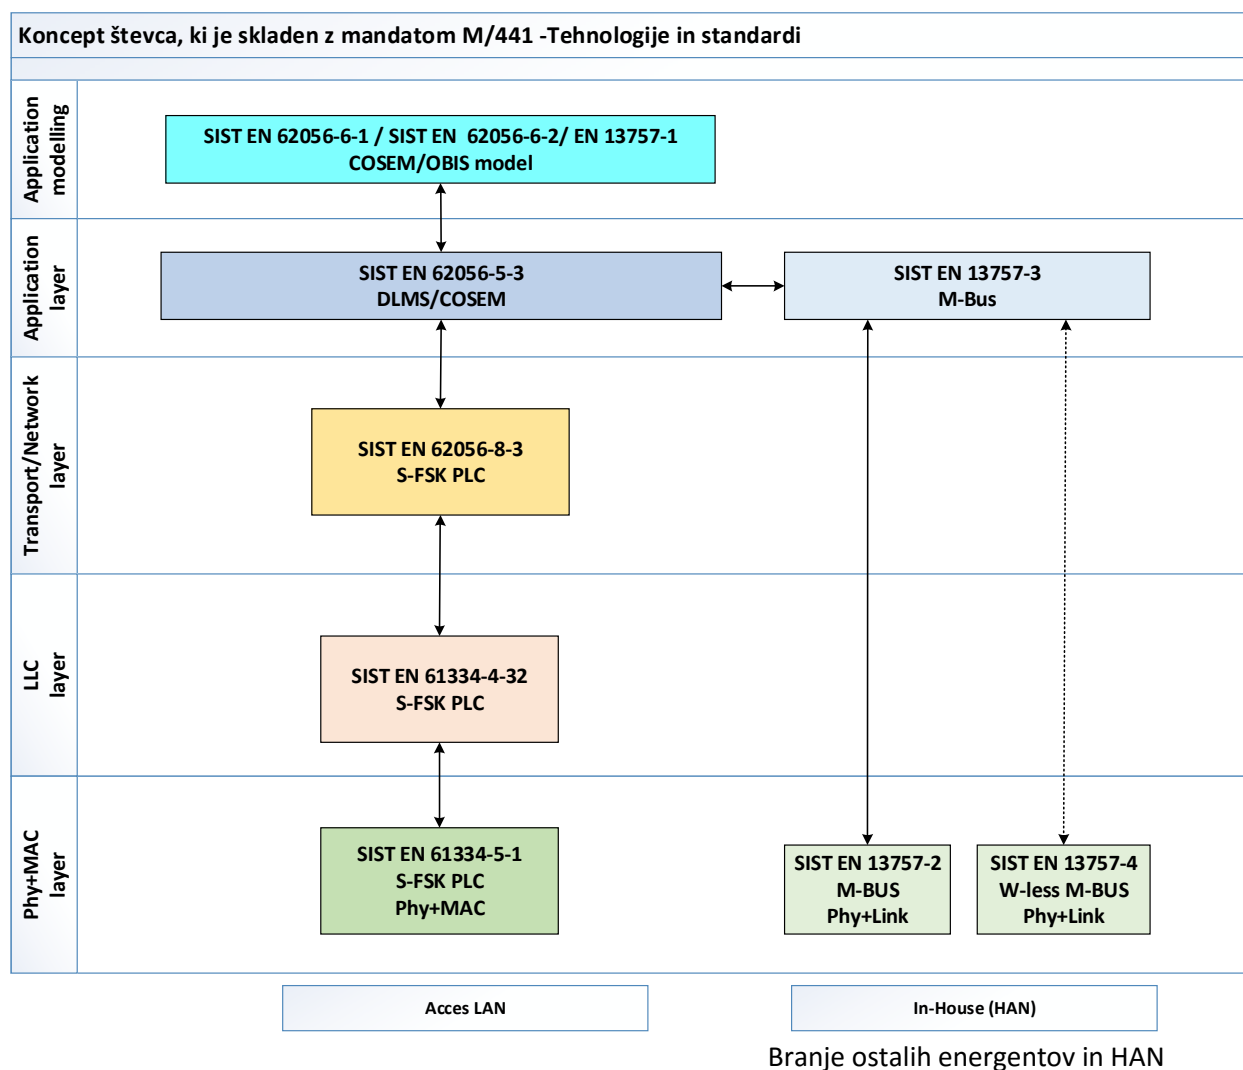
Koncept števca, ki je skladen z mandatom M/441 -Tehnologije in standardi

Application modelling

SIST EN 62056-6-1 / SIST EN 62056-6-2/ EN 13757-1
COSEM/OBIS model

Application layer

SIST EN 62056-5-3
DLMS/COSEM

SIST EN 13757-3
M-Bus

Transport/Network layer

SIST EN 62056-8-3
S-FSK PLC

LLC layer

SIST EN 61334-4-32
S-FSK PLC

Phy+MAC layer

SIST EN 61334-5-1
S-FSK PLC
Phy+MAC

SIST EN 13757-2
M-BUS
Phy+Link

SIST EN 13757-4
W-less M-BUS
Phy+Link

Acces LAN

In-House (HAN)

Branje ostalih energentov in HAN